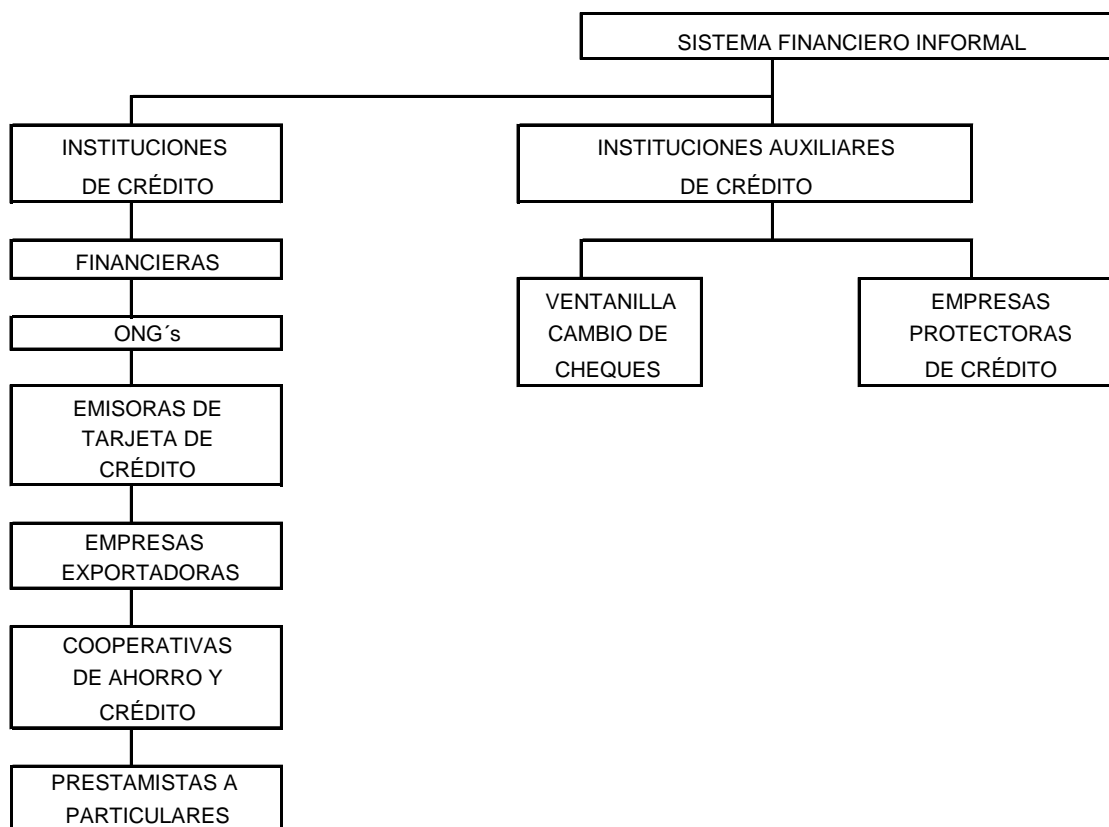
SISTEMA FINANCIERO INFORMAL

INSTITUCIONES DE CRÉDITO

FINANCIERAS

ONG´s

EMISORAS DE TARJETA DE CRÉDITO

EMPRESAS EXPORTADORAS

COOPERATIVAS DE AHORRO Y CRÉDITO

PRESTAMISTAS A PARTICULARES

INSTITUCIONES AUXILIARES DE CRÉDITO

VENTANILLA CAMBIO DE CHEQUES

EMPRESAS PROTECTORAS DE CRÉDITO